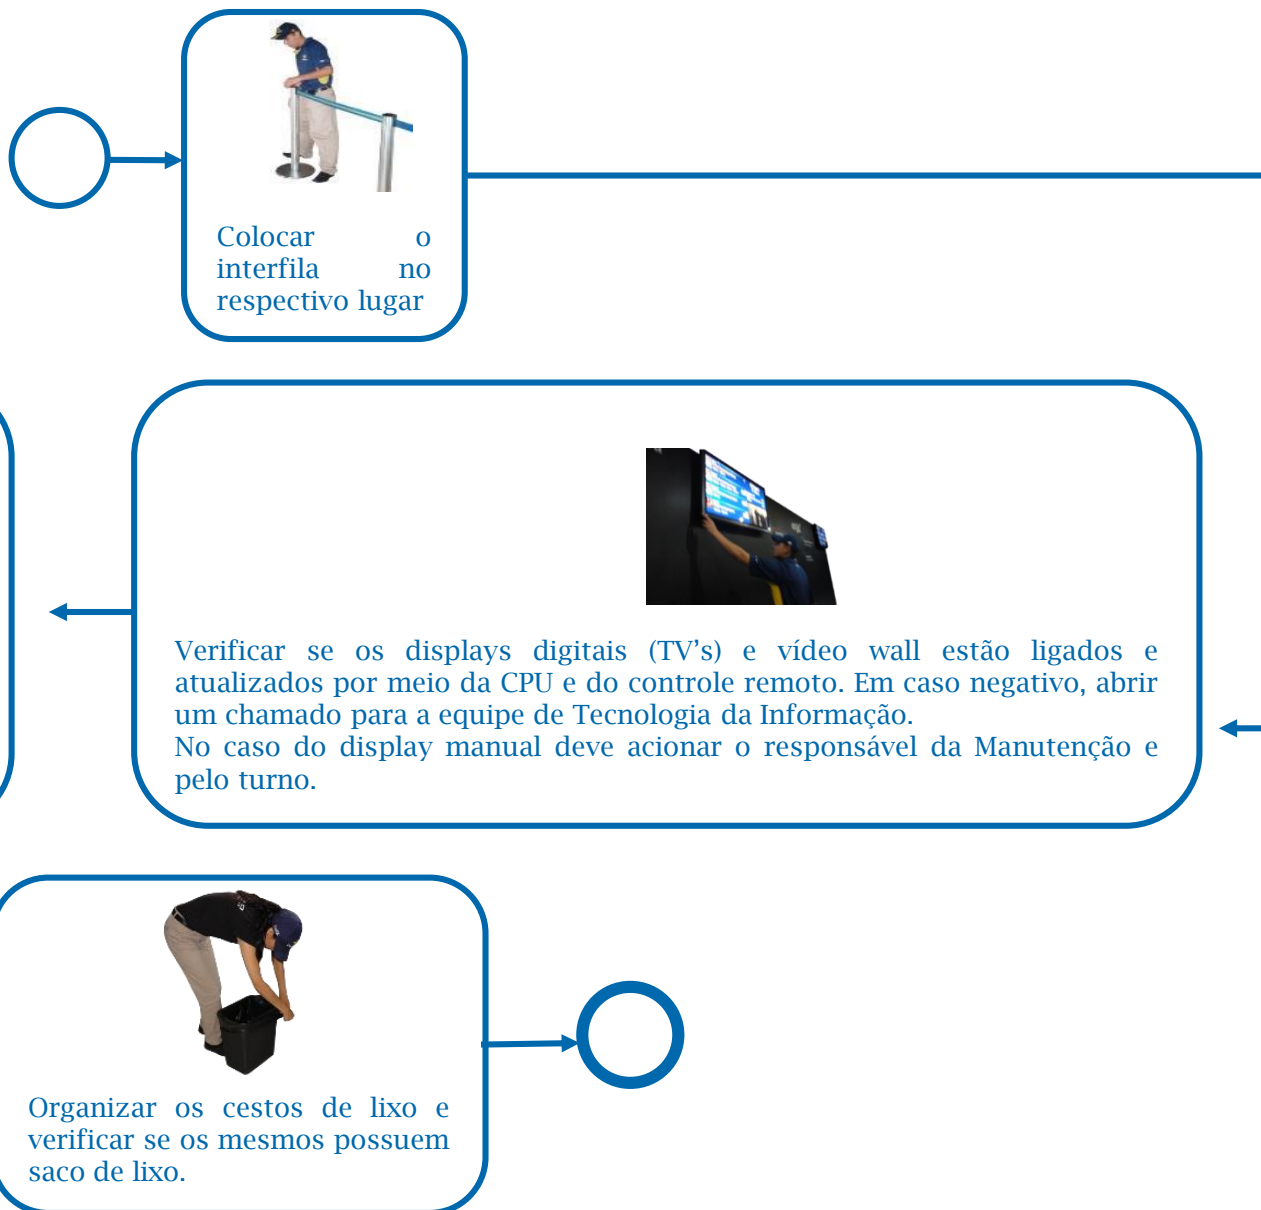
Colocar o interfila no respectivo lugar

Verificar se os displays digitais (TV’s) e vídeo wall estão ligados e atualizados por meio da CPU e do controle remoto. Em caso negativo, abrir um chamado para a equipe de Tecnologia da Informação.
No caso do display manual deve acionar o responsável da Manutenção e pelo turno.

Organizar os cestos de lixo e verificar se os mesmos possuem saco de lixo.